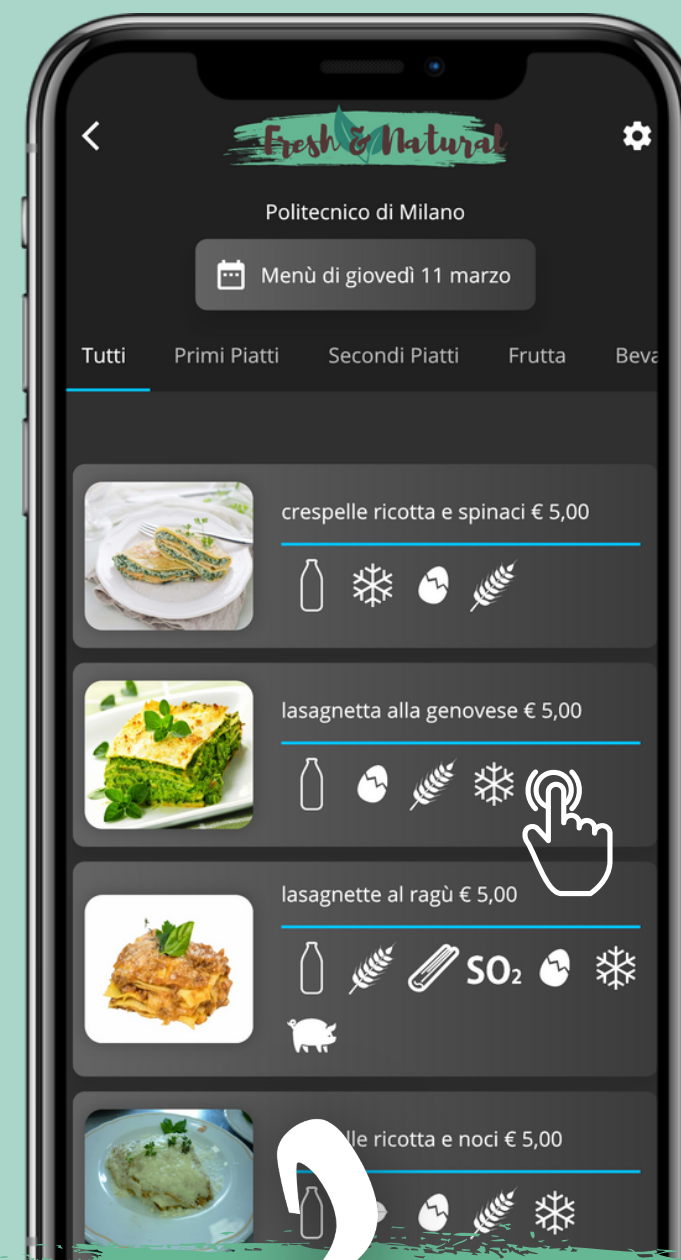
Fresh & Natural

Politecnico di Milano

Menù di giovedì 11 marzo

Tutti Primi Piatti Secondi Piatti Frutta Beva

crespelle ricotta e spinaci € 5,00

lasagnetta alla genovese € 5,00

lasagnette al ragù € 5,00

$SO_2$

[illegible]lle ricotta e noci € 5,00